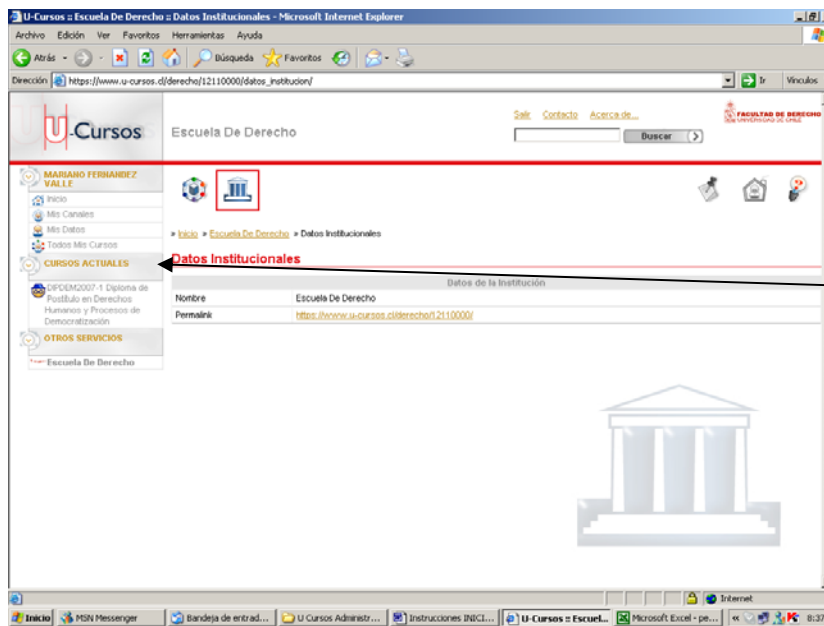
U-Cursos :: Escuela De Derecho :: Datos Institucionales - Microsoft Internet Explorer

Archivo Edición Ver Favoritos Herramientas Ayuda

Atrás Búsqueda Favoritos

Dirección https://www.u-cursos.cl/derecho/12110000/datos_institucion/ Ir Vínculos

U-Cursos Escuela De Derecho

Salir Contacto Acerca de...

Buscar

FACULTAD DE DERECHO UNIVERSIDAD DE CHILE

MARIANO FERNANDEZ VALLE

Inicio
Mis Canales
Mis Datos
Todos Mis Cursos

CURSOS ACTUALES

DIPDEM2007-1 Diploma de Postítulo en Derechos Humanos y Procesos de Democratización

OTROS SERVICIOS

Escuela De Derecho

» Inicio » Escuela De Derecho » Datos Institucionales

Datos Institucionales

| Datos de la Institución | |
|---|---|
| Nombre | Escuela De Derecho |
| Permalink | https://www.u-cursos.cl/derecho/12110000/ |

Internet

Inicio MSN Messenger Bandeja de entrad... U Cursos Administr... Instrucciones INICI... U-Cursos :: Escuel... Microsoft Excel - pe... 8:37